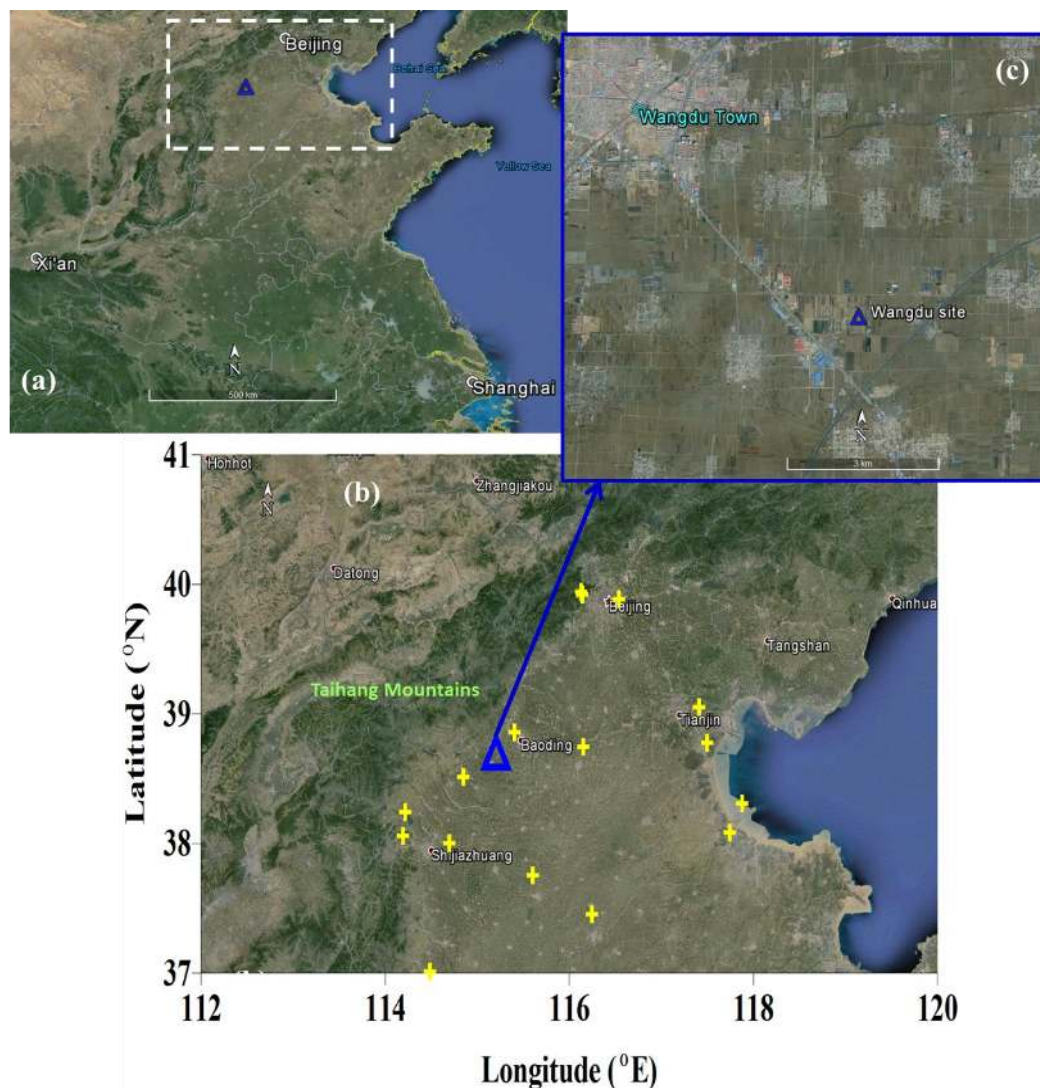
Beijing
Bohai Sea
Yellow Sea
Xi'an
N
500 km
(a)
Shanghai

(c)
Wangdu Town
Wangdu site
N
3 km

41
40
39
38
37
Latitude ($^{o}$N)
Hohhot
(b)
N
Zhangjiakou
Datong
Beijing
Qinhua
Tangshan
Taihang Mountains
Tianjin
Baoding
Shijiazhuang
112
114
116
118
120
Longitude ($^{o}$E)